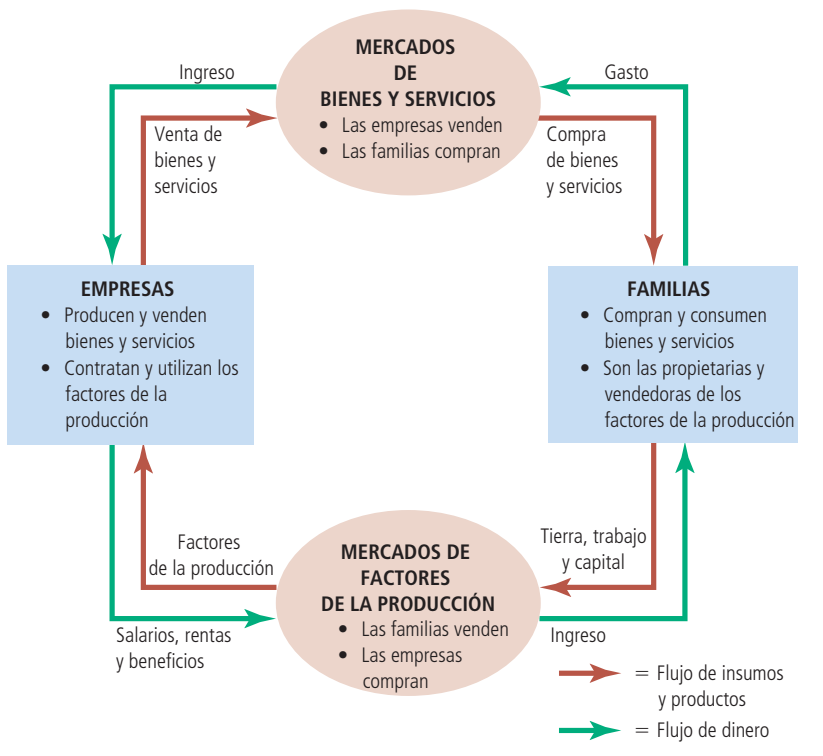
Ingreso

MERCADOS DE BIENES Y SERVICIOS
• Las empresas venden
• Las familias compran

Gasto

Venta de bienes y servicios

Compra de bienes y servicios

EMPRESAS
• Producen y venden bienes y servicios
• Contratan y utilizan los factores de la producción

FAMILIAS
• Compran y consumen bienes y servicios
• Son las propietarias y vendedoras de los factores de la producción

Factores de la producción

Tierra, trabajo y capital

MERCADOS DE FACTORES DE LA PRODUCCIÓN
• Las familias venden
• Las empresas compran

Salarios, rentas y beneficios

Ingreso

= Flujo de insumos y productos

= Flujo de dinero